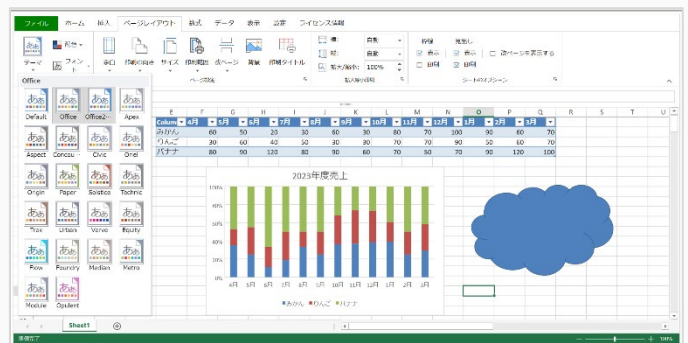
ファイル ホーム 挿入 ページレイアウト 数式 データ 表示 設定 ライセンス情報

テーマ 配色 フォント 余白 印刷の向き サイズ 印刷範囲 改ページ 背景 印刷タイトル 横: 自動 縦: 自動 拡大/縮小: 100% 枠線 見出し 表示 表示 印刷 印刷 改ページを表示する

ページ設定 拡大縮小印刷 シートのオプション

Office

Default Office Office2... Apex
Aspect Concou... Civic Oriel
Origin Paper Solstice Technic
Trek Urban Verve Equity
Flow Foundry Median Metro
Module Opulent

| Colum | 4月 | 5月 | 6月 | 7月 | 8月 | 9月 | 10月 | 11月 | 12月 | 1月 | 2月 | 3月 |
|---|---|---|---|---|---|---|---|---|---|---|---|---|
| みかん | 80 | 50 | 20 | 30 | 60 | 30 | 80 | 70 | 90 | 90 | 60 | 70 |
| りんご | 70 | 60 | 40 | 50 | 30 | 80 | 30 | 70 | 90 | 50 | 60 | 70 |
| バナナ | 80 | 90 | 120 | 80 | 90 | 60 | 70 | 50 | 70 | 90 | 120 | 100 |

2023年度売上

100% 80% 60% 40% 20% 0%

4月 5月 6月 7月 8月 9月 10月 11月 12月 1月 2月 3月

■みかん ■りんご ■バナナ

Sheet1

準備完了 100%